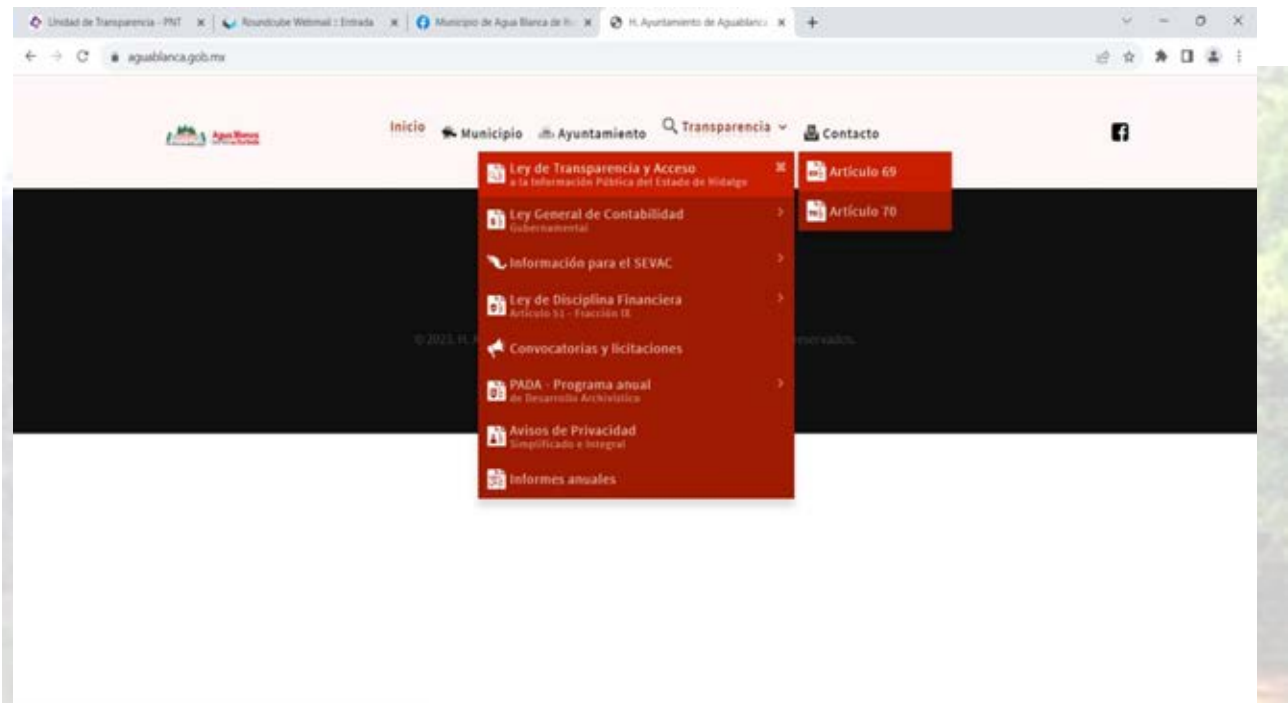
Unidad de Transparencia - PNT ×
Roundcube Webmail :: Entrada ×
Municipio de Agua Blanca de It ×
H. Ayuntamiento de Aguablanc ×
+

aguablanca.gob.mx

Agua Blanca

Inicio
Municipio
Ayuntamiento
Transparencia
Contacto

Ley de Transparencia y Acceso
a la Información Pública del Estado de Hidalgo

Artículo 69

Artículo 70

Ley General de Contabilidad
Gubernamental

Información para el SEVAC

Ley de Disciplina Financiera
Artículo 51 - Fracción IX

© 2023, H. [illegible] reservados.

Convocatorias y licitaciones

PADA - Programa anual
de Desarrollo Archivístico

Avisos de Privacidad
Simplificado e Integral

Informes anuales